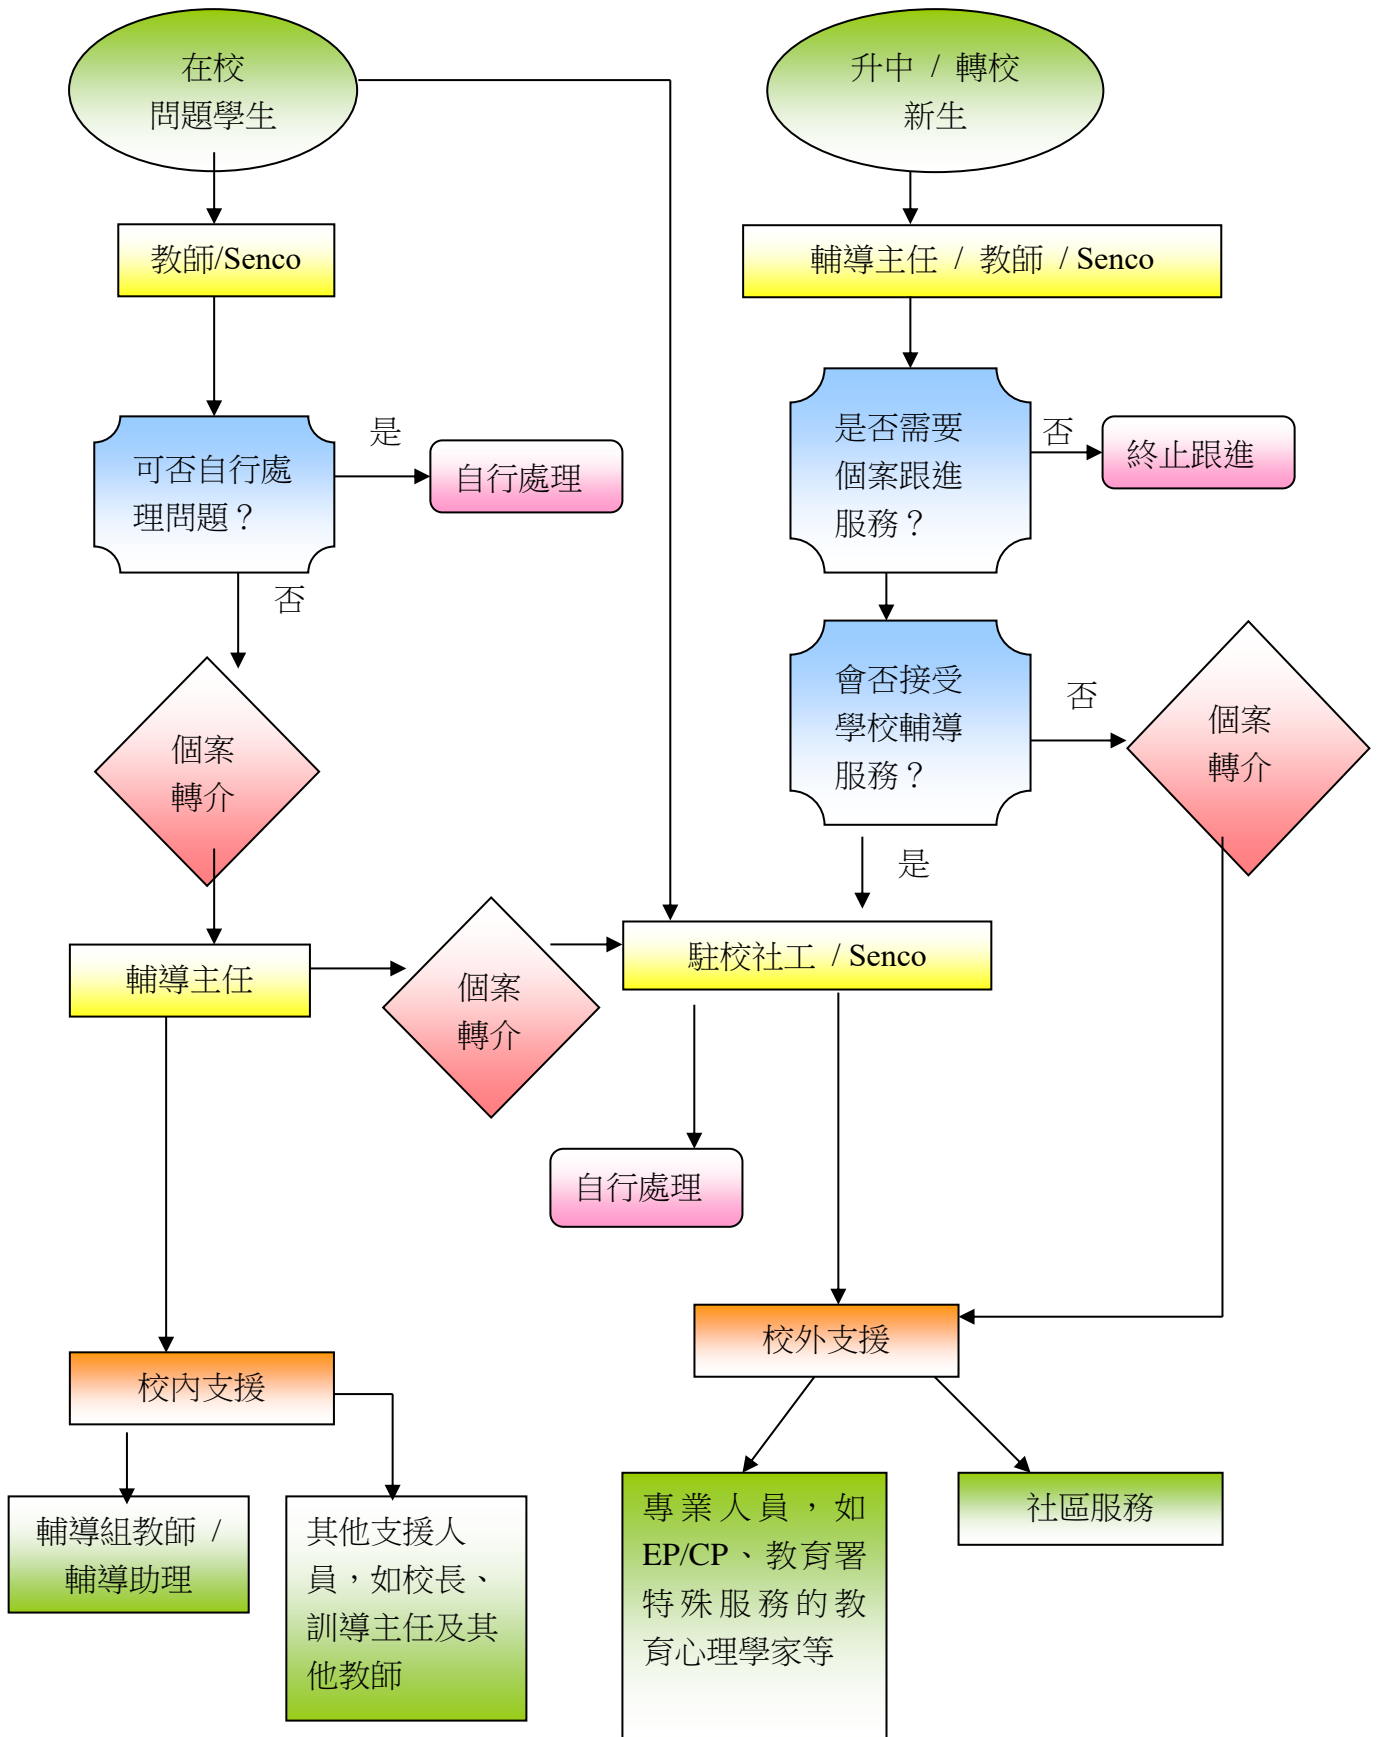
在校
問題學生

升中 / 轉校
新生

教師/Senco

輔導主任 / 教師 / Senco

可否自行處理問題？

是

自行處理

否

是否需要個案跟進服務？

否

終止跟進

個案轉介

會否接受學校輔導服務？

否

個案轉介

是

輔導主任

個案轉介

駐校社工 / Senco

自行處理

校外支援

校內支援

輔導組教師 / 輔導助理

其他支援人員，如校長、訓導主任及其他教師

專業人員，如EP/CP、教育署特殊服務的教育心理學家等

社區服務